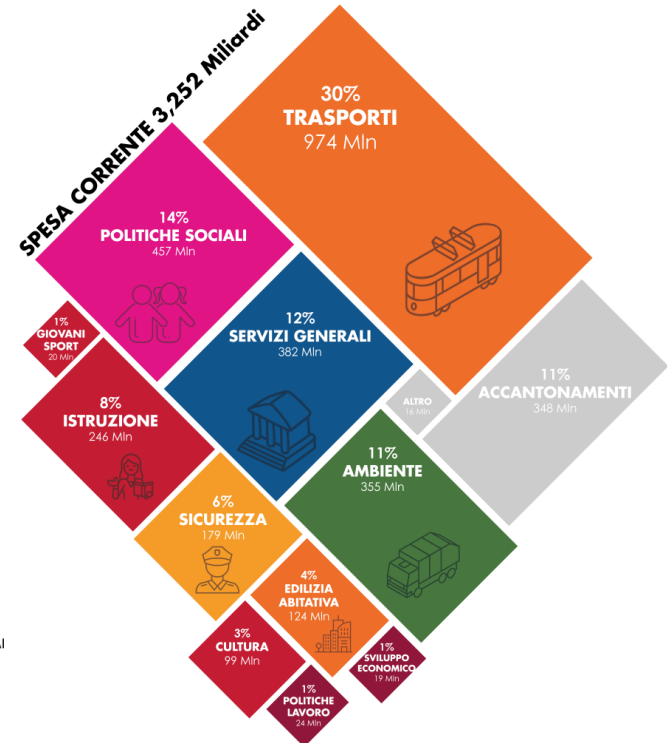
SPESA CORRENTE 3,252 Miliardi

30%
TRASPORTI
974 Mln

14%
POLITICHE SOCIALI
457 Mln

1%
GIOVANI
SPORT
20 Mln

12%
SERVIZI GENERALI
382 Mln

ALTRO
16 Mln

11%
ACCANTONAMENTI
348 Mln

8%
ISTRUZIONE
246 Mln

11%
AMBIENTE
355 Mln

6%
SICUREZZA
179 Mln

4%
EDILIZIA
ABITATIVA
124 Mln

3%
CULTURA
99 Mln

1%
SVILUPPO
ECONOMICO
19 Mln

1%
POLITICHE
LAVORO
24 Mln

al